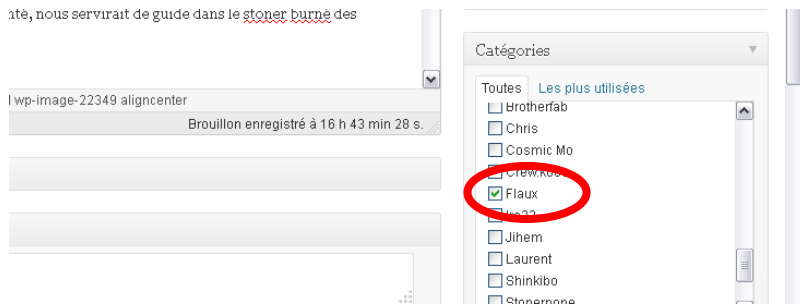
nté, nous servirait de guide dans le stoner burné des

wp-image-22349 aligncenter

Brouillon enregistré à 16 h 43 min 28 s.

Catégories

Toutes | Les plus utilisées

Brotherfab
Chris
Cosmic Mo
Crew.k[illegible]
Flaux
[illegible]
Jihem
Laurent
Shinkibo
Stonernone